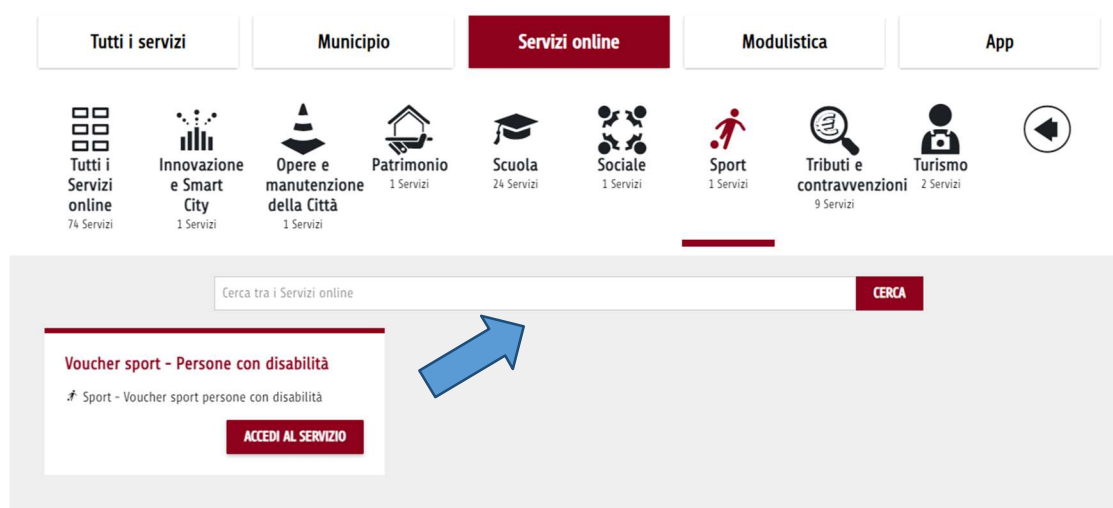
Tutti i servizi
Municipio
Servizi online
Modulistica
App

Tutti i Servizi online
74 Servizi

Innovazione e Smart City
1 Servizi

Opere e manutenzione della Città
1 Servizi

Patrimonio
1 Servizi

Scuola
24 Servizi

Sociale
1 Servizi

Sport
1 Servizi

Tributi e contravvenzioni
9 Servizi

Turismo
2 Servizi

Cerca tra i Servizi online
CERCA

Voucher sport - Persone con disabilità

Sport - Voucher sport persone con disabilità

ACCEDI AL SERVIZIO